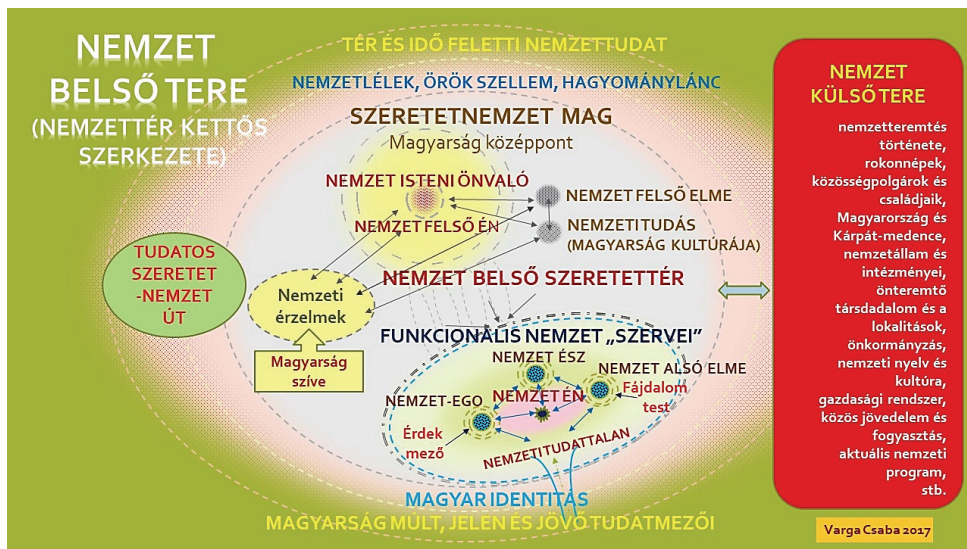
NEMZET BELSŐ TERE (NEMZETTÉR KETTŐS SZERKEZETE)

TÉR ÉS IDŐ FELETTI NEMZETTUDAT

NEMZETLÉLEK, ÖRÖK SZELLEM, HAGYOMÁNYLÁNC

SZERETETNEMZET MAG

Magyarság középpont

NEMZET ISTENI ÖNVALÓ

NEMZET FELSŐ ELME

NEMZET FELSŐ ÉN

NEMZETI TUDÁS (MAGYARSÁG KULTÚRÁJA)

TUDATOS SZERETET -NEMZET ÚT

NEMZET BELSŐ SZERETETTÉR

Nemzeti érzelmek

Magyarság szíve

FUNKCIONÁLIS NEMZET „SZERVEI"

NEMZET ÉSZ

NEMZET ALSÓ ELME

Fájdalom test

NEMZET-EGO

NEMZET ÉN

Érdek mező

NEMZETI TUDATTALAN

MAGYAR IDENTITÁS

MAGYARSÁG MÚLT, JELEN ÉS JÖVŐ TUDATMEZŐI

NEMZET KÜLSŐ TERE

nemzetteremtés története, rokonnépek, közösségpolgárok és családjaik, Magyarország és Kárpát-medence, nemzetállam és intézményei, önteremtő társadalom és a lokalitások, önkormányzás, nemzeti nyelv és kultúra, gazdasági rendszer, közös jövedelem és fogyasztás, aktuális nemzeti program, stb.

Varga Csaba 2017